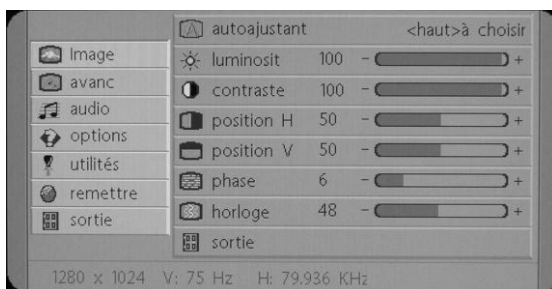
image
avanc
audio
options
utilités
remettre
sortie

autoajustant <haut>à choisir
luminosit 100 − +
contraste 100 − +
position H 50 − +
position V 50 − +
phase 6 − +
horloge 48 − +
sortie

1280 x 1024 V: 75 Hz H: 79.936 KHz